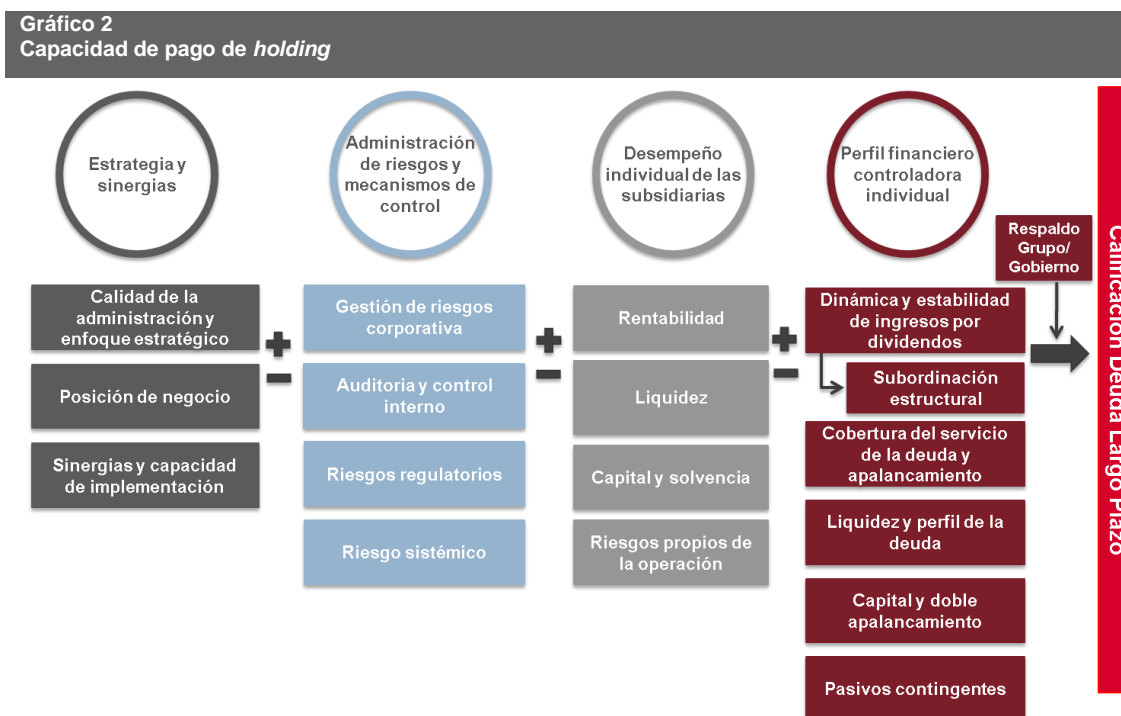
Gráfico 2
Capacidad de pago de *holding*

Estrategia y sinergias

Calidad de la administración y enfoque estratégico

Posición de negocio

Sinergias y capacidad de implementación

+
−

Administración de riesgos y mecanismos de control

Gestión de riesgos corporativa

Auditoria y control interno

Riesgos regulatorios

Riesgo sistémico

+
−

Desempeño individual de las subsidiarias

Rentabilidad

Liquidez

Capital y solvencia

Riesgos propios de la operación

+
−

Perfil financiero controladora individual

Dinámica y estabilidad de ingresos por dividendos

Subordinación estructural

Cobertura del servicio de la deuda y apalancamiento

Liquidez y perfil de la deuda

Capital y doble apalancamiento

Pasivos contingentes

Respaldo Grupo/ Gobierno

Calificación Deuda Largo Plazo